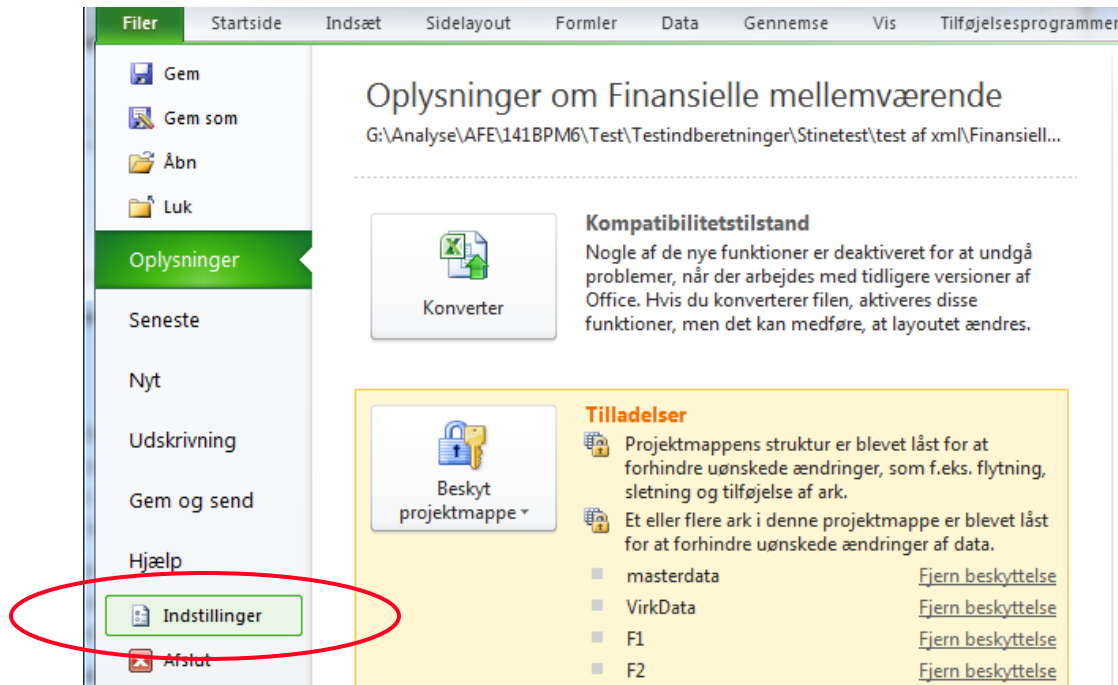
Filer Startside Indsæt Sidelayout Formler Data Gennemse Vis Tilføjelsesprogrammer

Gem
Gem som
Åbn
Luk
Oplysninger
Seneste
Nyt
Udskrivning
Gem og send
Hjælp
Indstillinger
Afslut

Oplysninger om Finansielle mellemværende
G:\Analyse\AFE\141BPM6\Test\Testindberetninger\Stinetest\test af xml\Finansiell...

Konverter

Kompatibilitetstilstand
Nogle af de nye funktioner er deaktiveret for at undgå problemer, når der arbejdes med tidligere versioner af Office. Hvis du konverterer filen, aktiveres disse funktioner, men det kan medføre, at layoutet ændres.

Beskyt projektmappe

Tilladelser
Projektmappens struktur er blevet låst for at forhindre uønskede ændringer, som f.eks. flytning, sletning og tilføjelse af ark.
Et eller flere ark i denne projektmappe er blevet låst for at forhindre uønskede ændringer af data.

| masterdata | Fjern beskyttelse |
|---|---|
| VirkData | Fjern beskyttelse |
| F1 | Fjern beskyttelse |
| F2 | Fjern beskyttelse |